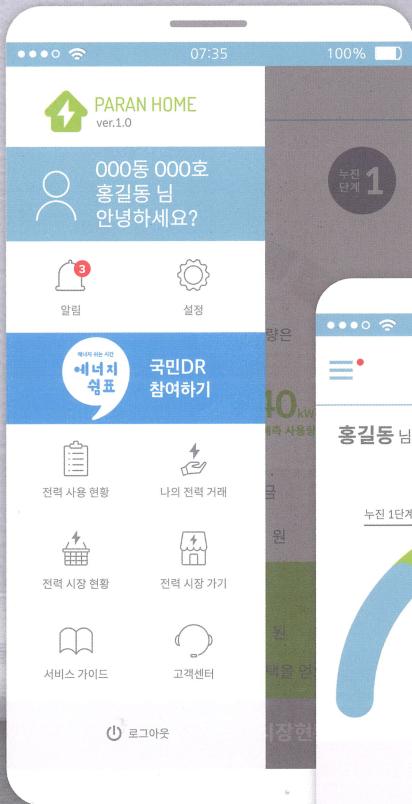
07:35 100%

PARAN HOME
ver.1.0

000동 000호
홍길동 님
안녕하세요?

3
알림
설정

에너지 쉬는 시간
에너지 쉼표
국민DR
참여하기

전력 사용 현황
나의 전력 거래
전력 시장 현황
전력 시장 가기
서비스 가이드
고객센터

로그아웃

누진 단계 1
량은
40 kW
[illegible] 사용량
금
원
원
택을 얻
시장현

홍길동 님
누진 1단계